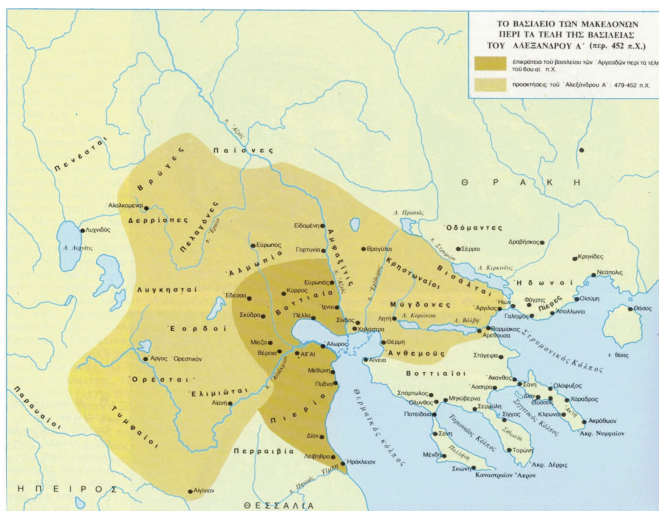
ΤΟ ΒΑΣΙΛΕΙΟ ΤΩΝ ΜΑΚΕΔΟΝΩΝ ΠΕΡΙ ΤΑ ΤΕΛΗ ΤΗΣ ΒΑΣΙΛΕΙΑΣ ΤΟΥ ΑΛΕΞΑΝΔΡΟΥ Α΄ (περ. 452 π.Χ.)

επικράτεια του βασιλείου των Αργεαδών περί τα τέλη του 6ου αι. π.Χ.

προσκτήσεις του Αλεξάνδρου Α΄: 479-452 π.Χ.

Πενέσται
Παίονες
Βρύγες
Δερρίοπες
Πελαγόνες
Λυγκησταί
Εορδοί
Ορέσται
Ελιμιώται
Τυμφαίοι
Παρααυαίοι
Αλμωπία
Βοττιαία
Αμφαξίτις
Κρηστωναίοι
Βισαλται
Μύγδονες
Ανθεμούς
Βοττιαίοι
Πιερία
Περραιβία
Οδόμαντες
Ηδωνοί
Πίερες
ΘΡΑΚΗ
ΗΠΕΙΡΟΣ
ΘΕΣΣΑΛΙΑ
Θερμαϊκός κόλπος
Στρυμονικός Κόλπος
Τορωναίος Κόλπος
Σιγγιτικός Κόλπος
Λ. Λυχνίτις
Αλαλκομεναί
Λυχνιδός
Εύρωπος
Ειδομένη
Γορτυνία
Βραγύλαι
Εύρωπος
Κύρρος
Πέλλα
Ιχναι
Σίνδος
Χαλάστρα
Εδεσσα
Σκύδρα
Μιέζα
Βέροια
ΑΙΓΑΙ
Αλωρος
Αίνεια
Θέρμη
Αργος Ορεστικόν
Αιανή
Μεθώνη
Πύδνα
Δίον
Λειβηθρα
Ηράκλειον
Αιγίνιον
Σέρραι
Δραβήσκος
Κρηνίδες
Νεάπολις
Οισύμη
Απολλωνία
Φάγρης
Γαληψός
Αργιλος
Ηιών
Αμφίπολις
Λητή
Βρομίσκος
Αρέθουσα
Σταγειρα
Ακανθος
Σάνη
Ολόφυξος
Χαράδρος
Δίον
Θυσσός
Κλεωναί
Ακρόθωον
Ακρ. Νυμφαίον
Σπάρτωλος
Ασσηρα
Μηκύβερνα
Ολυνθος
Σερμύλη
Σίγγος
Ποτείδαια
Σάνη
Μένδη
Τορώνη
Ακρ. Δέρρις
Σκιώνη
Καναστραίον Ακρον
Θάσος
Λ. Πρασιάς
Λ. Κερκινίτις
Λ. Κορώνεια
Λ. Βόλβη
Αξιός
Στρυμών
Εχέδωρος
Αλιάκμων
Πηνειός
Ερίγων
Λουδίας
Ζυγάκτης